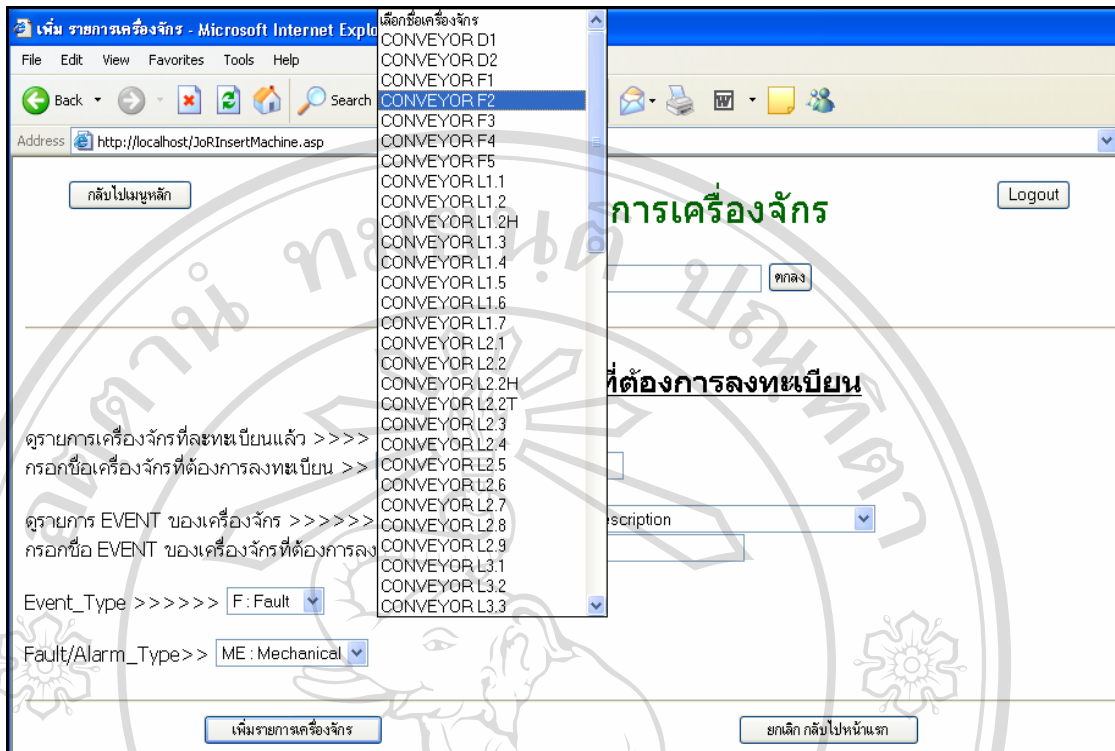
เพิ่ม รายการเครื่องจักร - Microsoft Internet Explo

File Edit View Favorites Tools Help

Back Search

Address http://localhost/JoRInsertMachine.asp

เลือกชื่อเครื่องจักร
CONVEYOR D1
CONVEYOR D2
CONVEYOR F1
CONVEYOR F2
CONVEYOR F3
CONVEYOR F4
CONVEYOR F5
CONVEYOR L1.1
CONVEYOR L1.2
CONVEYOR L1.2H
CONVEYOR L1.3
CONVEYOR L1.4
CONVEYOR L1.5
CONVEYOR L1.6
CONVEYOR L1.7
CONVEYOR L2.1
CONVEYOR L2.2
CONVEYOR L2.2H
CONVEYOR L2.2T
CONVEYOR L2.3
CONVEYOR L2.4
CONVEYOR L2.5
CONVEYOR L2.6
CONVEYOR L2.7
CONVEYOR L2.8
CONVEYOR L2.9
CONVEYOR L3.1
CONVEYOR L3.2
CONVEYOR L3.3

กลับไปเมนูหลัก

การเครื่องจักร

Logout

ตกลง

ที่ต้องการลงทะเบียน

ดูรายการเครื่องจักรที่ละทะเบียนแล้ว >>>>
กรอกชื่อเครื่องจักรที่ต้องการลงทะเบียน >>

ดูรายการ EVENT ของเครื่องจักร >>>>>>
escription
กรอกชื่อ EVENT ของเครื่องจักรที่ต้องการลง

Event_Type >>>>>> F : Fault

Fault/Alarm_Type>> ME : Mechanical

เพิ่มรายการเครื่องจักร

ยกเลิก กลับไปหน้าแรก